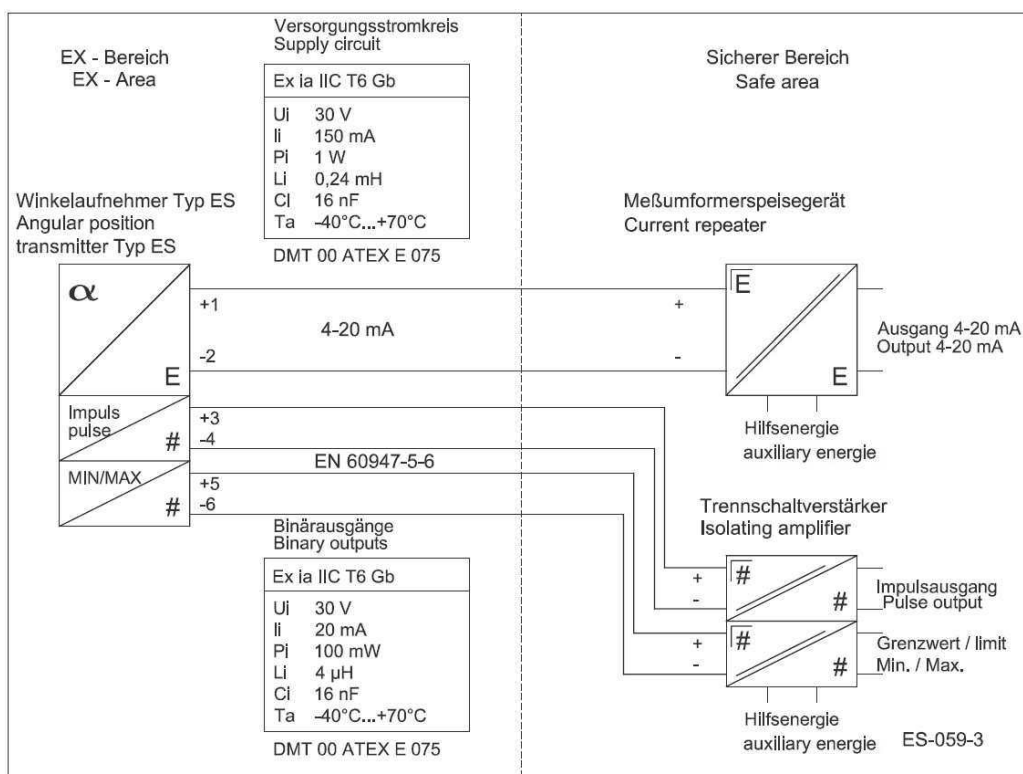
EX - Bereich
EX - Area

Versorgungsstromkreis
Supply circuit

| Ex ia IIC T6 Gb | |
|---|---|
| Ui | 30 V |
| Ii | 150 mA |
| Pi | 1 W |
| Li | 0,24 mH |
| Ci | 16 nF |
| Ta | -40°C...+70°C |

DMT 00 ATEX E 075

Sicherer Bereich
Safe area

Winkelaufnehmer Typ ES
Angular position transmitter Typ ES

$\alpha$

E

+1

4-20 mA

-2

Meßumformerspeisegerät
Current repeater

+

-

E

E

Ausgang 4-20 mA
Output 4-20 mA

Impuls
pulse

#

+3

-4

Hilfsenergie
auxiliary energie

MIN/MAX

#

EN 60947-5-6

+5

-6

Trennschaltverstärker
Isolating amplifier

Binärausgänge
Binary outputs

| Ex ia IIC T6 Gb | |
|---|---|
| Ui | 30 V |
| Ii | 20 mA |
| Pi | 100 mW |
| Li | 4 µH |
| Ci | 16 nF |
| Ta | -40°C...+70°C |

DMT 00 ATEX E 075

+

-

#

#

Impulsausgang
Pulse output

+

-

#

#

Grenzwert / limit
Min. / Max.

Hilfsenergie
auxiliary energie

ES-059-3